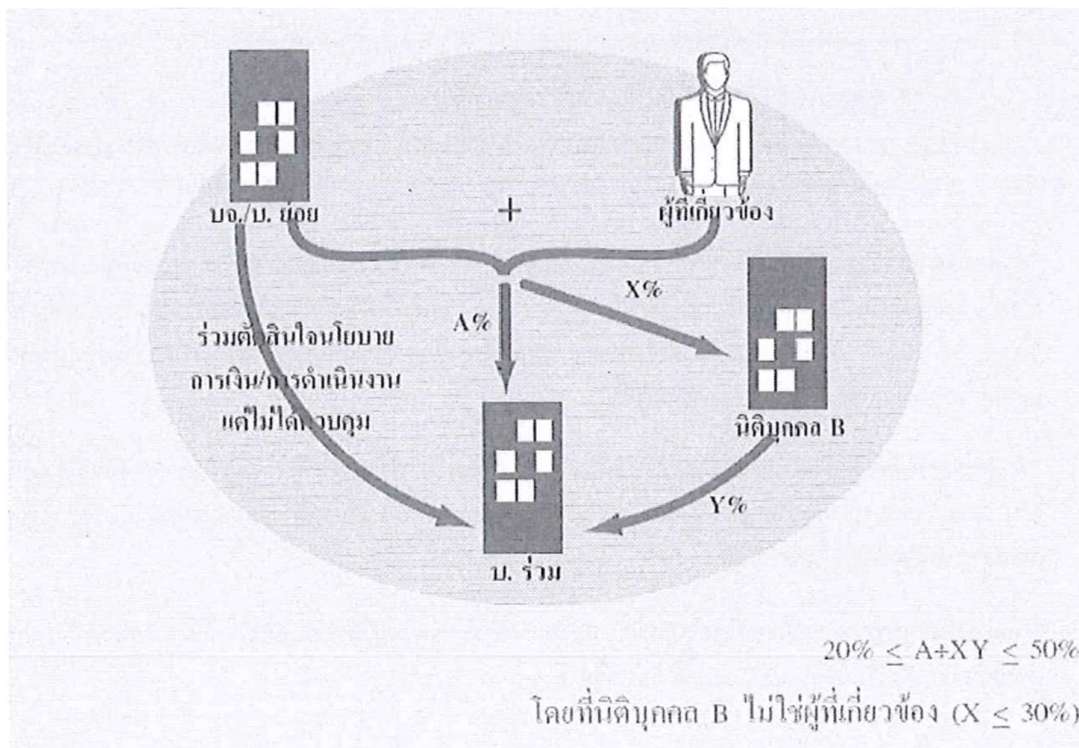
บจ./บ. ย่อย

+

ผู้ที่เกี่ยวข้อง

X%

A%

ร่วมตัดสินใจนโยบาย การเงิน/การดำเนินงาน แต่ไม่ได้ควบคุม

นิติบุคคล B

Y%

บ. ร่วม

$20\% \leq A+XY \leq 50\%$

โดยที่นิติบุคคล B ไม่ใช่ผู้ที่เกี่ยวข้อง ($X \leq 30\%$)